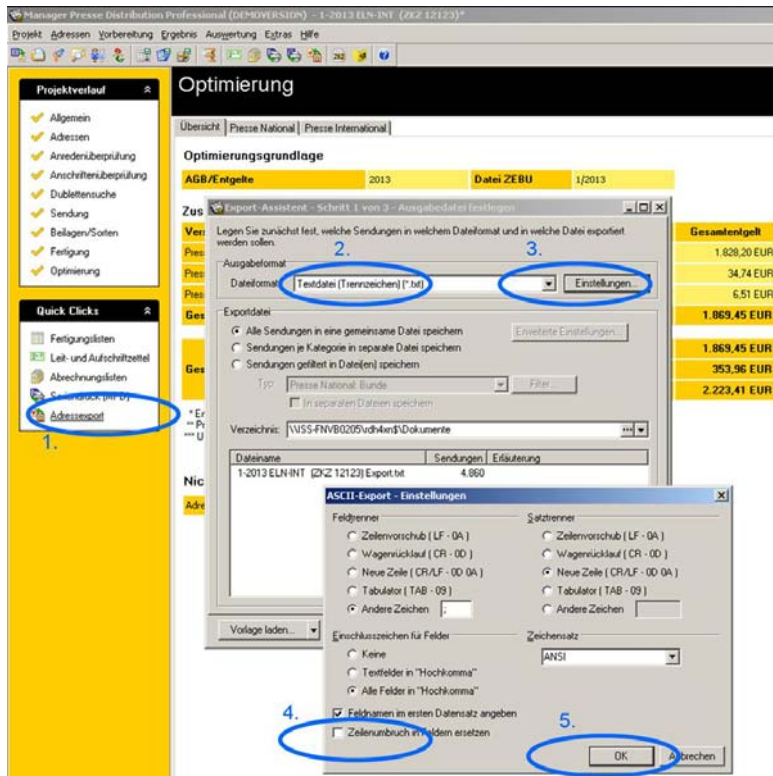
Manager Presse Distribution Professional (DEMOVERSION) - 1-2013 ELN-INT (ZKZ 12123)*

Projekt Adressen Vorbereitung Ergebnis Auswertung Extras Hilfe

Projektverlauf

Allgemein
Adressen
Anredenüberprüfung
Anschriftenüberprüfung
Dublettensuche
Sendung
Beilagen/Sorten
Fertigung
Optimierung

Quick Clicks

Fertigungslisten
Leit- und Aufschriftzettel
Abrechnungslisten
Seriendruck (MP D)
Adressexport

1.

Optimierung

Übersicht | Presse National | Presse International

Optimierungsgrundlage

| AGB/Entgelte | 2013 | Datei ZEBU | 1/2013 |
|---|---|---|---|

Zus

| Ver | Gesamtentgelt |
|---|---|
| Pres | 1.828,20 EUR |
| Pres | 34,74 EUR |
| Pres | 6,51 EUR |
| Ges | 1.869,45 EUR |

| | 1.869,45 EUR |
|---|---|
| Ges | 353,96 EUR |
| | 2.223,41 EUR |

* Er
** Pr
*** U

Nic

Adre

Export-Assistent - Schritt 1 von 3 - Ausgabedatei festlegen

Legen Sie zunächst fest, welche Sendungen in welchem Dateiformat und in welche Datei exportiert werden sollen.

2. 3.

Ausgabeformat
Dateiformat: Textdatei (Trennzeichen) (*.txt) Einstellungen...

Exportdatei
Alle Sendungen in eine gemeinsame Datei speichern Erweiterte Einstellungen...
Sendungen je Kategorie in separate Datei speichern
Sendungen gefiltert in Datei(en) speichern
Typ: Presse National: Bunde Filter...
In separaten Dateien speichern

Verzeichnis: \\ISS-FNVB0205\vdh4xn$\Dokumente

| Dateiname | Sendungen | Erläuterung |
|---|---|---|
| 1-2013 ELN-INT (ZKZ 12123) Export.txt | 4.860 | |

Vorlage laden...

ASCII-Export - Einstellungen

Feldtrenner
Zeilenvorschub ( LF - 0A )
Wagenrücklauf ( CR - 0D )
Neue Zeile ( CR/LF - 0D 0A )
Tabulator ( TAB - 09 )
Andere Zeichen ;

Satztrenner
Zeilenvorschub ( LF - 0A )
Wagenrücklauf ( CR - 0D )
Neue Zeile ( CR/LF - 0D 0A )
Tabulator ( TAB - 09 )
Andere Zeichen

Einschlusszeichen für Felder
Keine
Textfelder in "Hochkomma"
Alle Felder in "Hochkomma"

Zeichensatz
ANSI

Feldnamen im ersten Datensatz angeben
Zeilenumbruch in Feldern ersetzen

4. 5.

OK Abbrechen